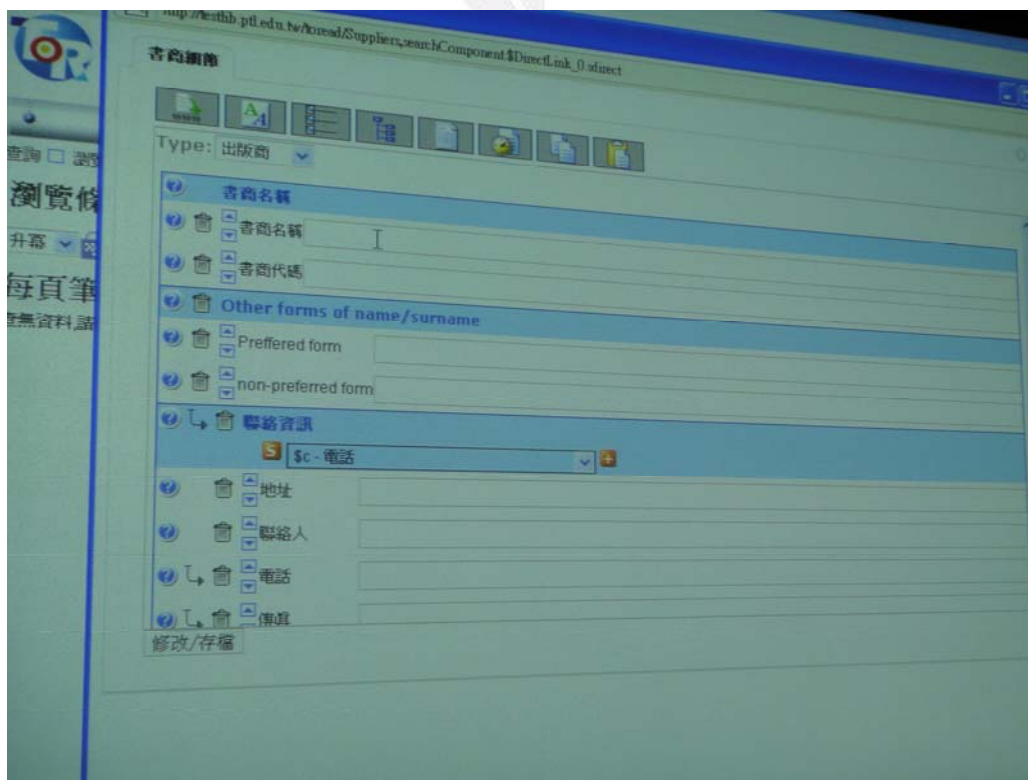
http://testhb.ptl.edu.tw/toread/Suppliers,searchComponent.$DirectLink_0.sdirect

書商細節

Type: 出版商

書商名稱

書商名稱

書商代碼

Other forms of name/surname

Preffered form

non-preferred form

聯絡資訊

$c - 電話

地址

聯絡人

電話

傳真

修改/存檔

查詢 □ 說

瀏覽脩

升冪

每頁筆

查無資料,請